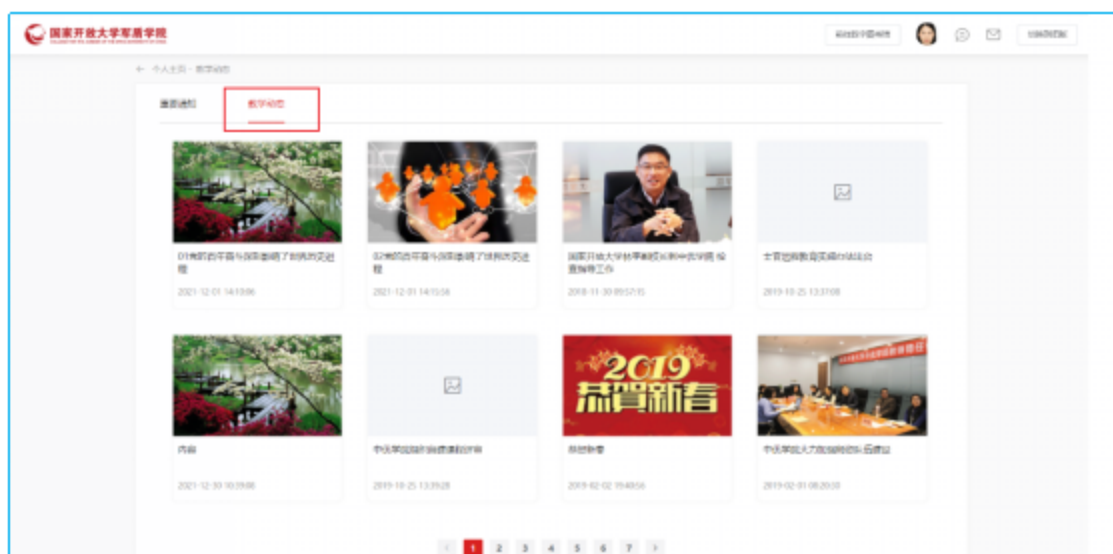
国家开放大学军盾学院

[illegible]

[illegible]

← 个人主页 · 教学动态

重要通知　教学动态

01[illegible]

2021-12-01 14:10:06

02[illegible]

2021-12-01 14:15:56

国家开放大学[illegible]

2018-11-30 09:57:15

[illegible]

2019-10-25 13:37:08

内容

2021-12-30 10:39:08

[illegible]

2019-10-25 13:39:28

2019 恭贺新春

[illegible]

2019-02-02 15:48:56

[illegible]

2019-02-01 08:20:00

1 2 3 4 5 6 7